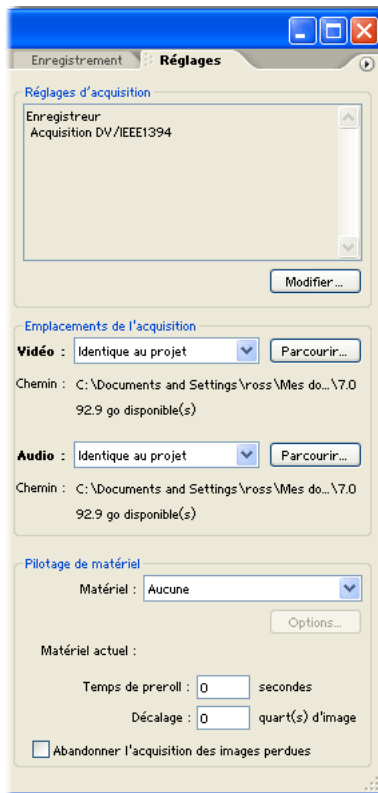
Enregistrement Réglages

Réglages d'acquisition

Enregistreur
Acquisition DV/IEEE1394

Modifier...

Emplacements de l'acquisition

Vidéo : Identique au projet Parcourir...

Chemin : C:\Documents and Settings\ross\Mes do...\7.0
92.9 go disponible(s)

Audio : Identique au projet Parcourir...

Chemin : C:\Documents and Settings\ross\Mes do...\7.0
92.9 go disponible(s)

Pilotage de matériel

Matériel : Aucune

Options...

Matériel actuel :

Temps de preroll : 0 secondes

Décalage : 0 quart(s) d'image

Abandonner l'acquisition des images perdues